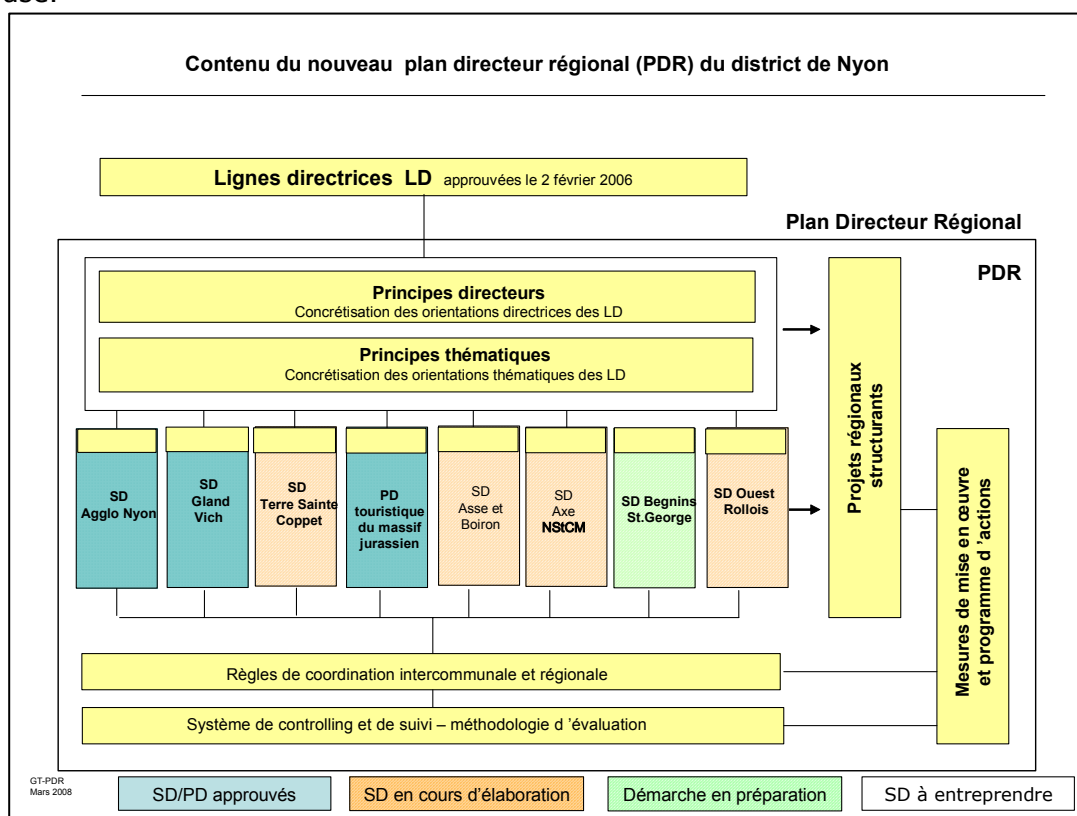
Contenu du nouveau plan directeur régional (PDR) du district de Nyon

Lignes directrices LD approuvées le 2 février 2006

Plan Directeur Régional

PDR

Principes directeurs
Concrétisation des orientations directrices des LD

Principes thématiques
Concrétisation des orientations thématiques des LD

SD Agglo Nyon

SD Gland Vich

SD Terre Sainte Coppet

PD touristique du massif jurassien

SD Asse et Boiron

SD Axe NStCM

SD Begnins St.George

SD Ouest Rollois

Projets régionaux structurants

Mesures de mise en œuvre et programme d 'actions

Règles de coordination intercommunale et régionale

Système de controlling et de suivi – méthodologie d 'évaluation

GT-PDR
Mars 2008

SD/PD approuvés

SD en cours d'élaboration

Démarche en préparation

SD à entreprendre